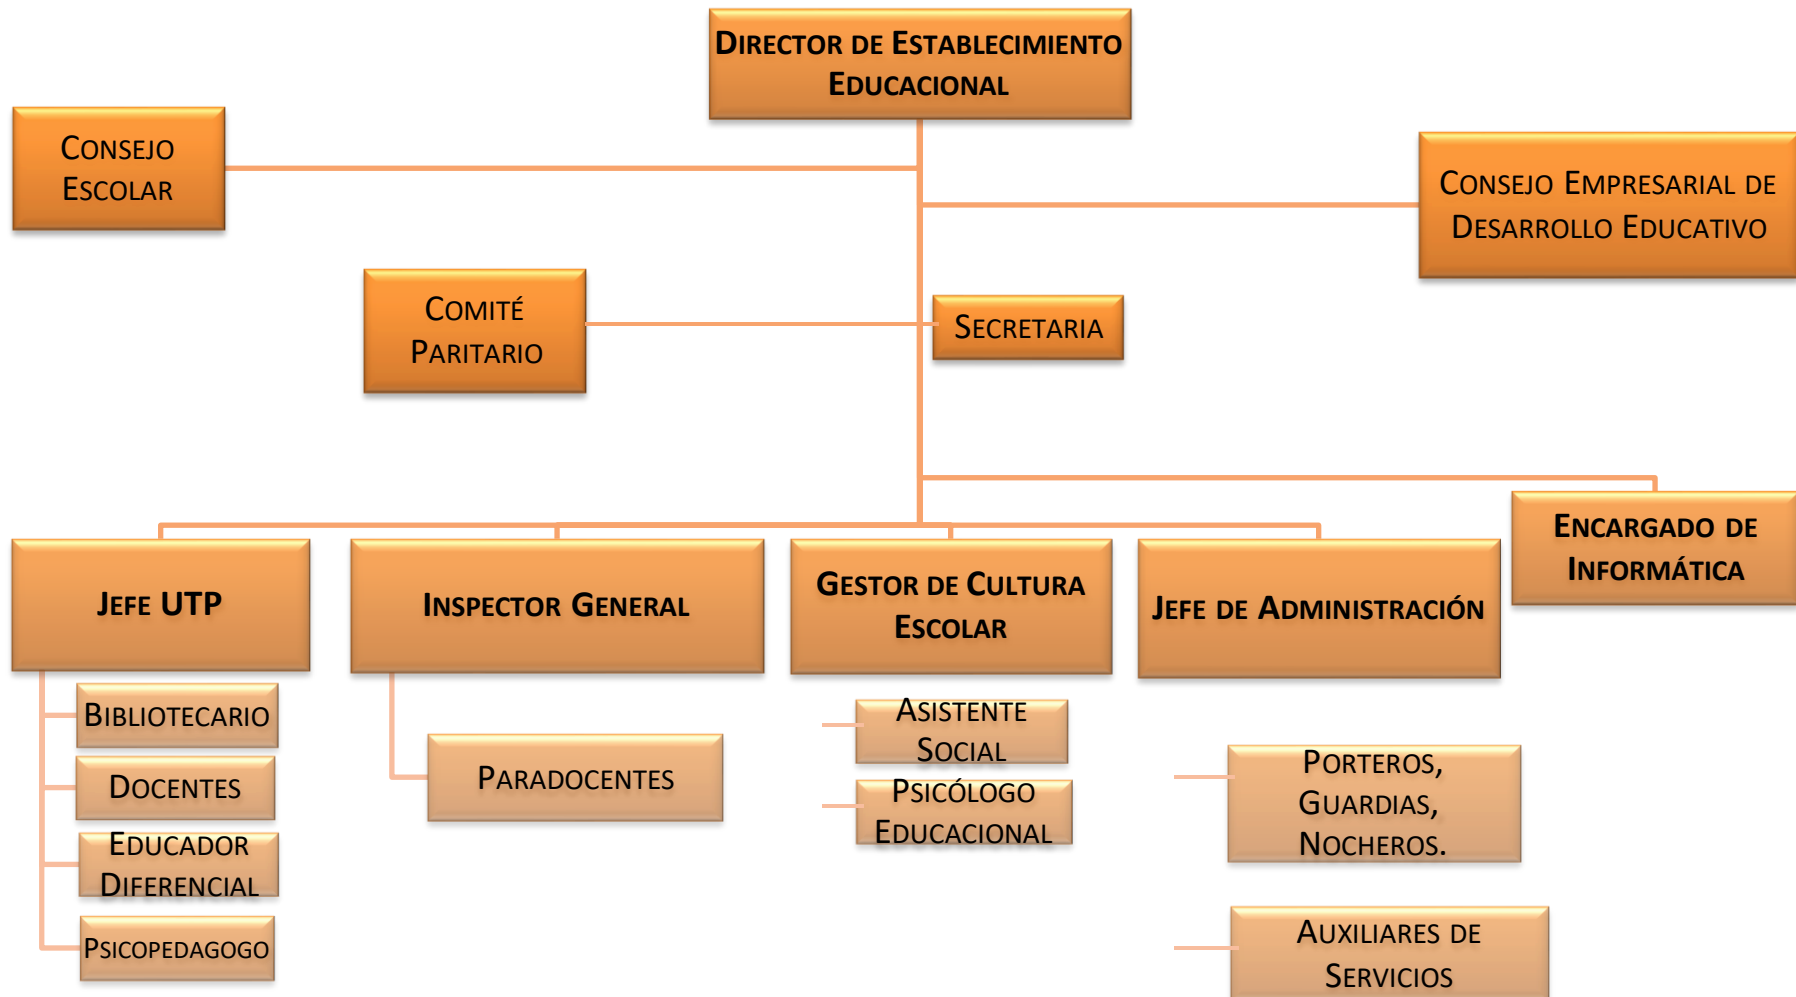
Director de Establecimiento Educacional

Consejo Escolar

Consejo Empresarial de Desarrollo Educativo

Comité Paritario

Secretaria

Encargado de Informática

Jefe UTP

Inspector General

Gestor de Cultura Escolar

Jefe de Administración

Bibliotecario

Docentes

Educador Diferencial

Psicopedagogo

Paradocentes

Asistente Social

Psicólogo Educacional

Porteros, Guardias, Nocheros.

Auxiliares de Servicios